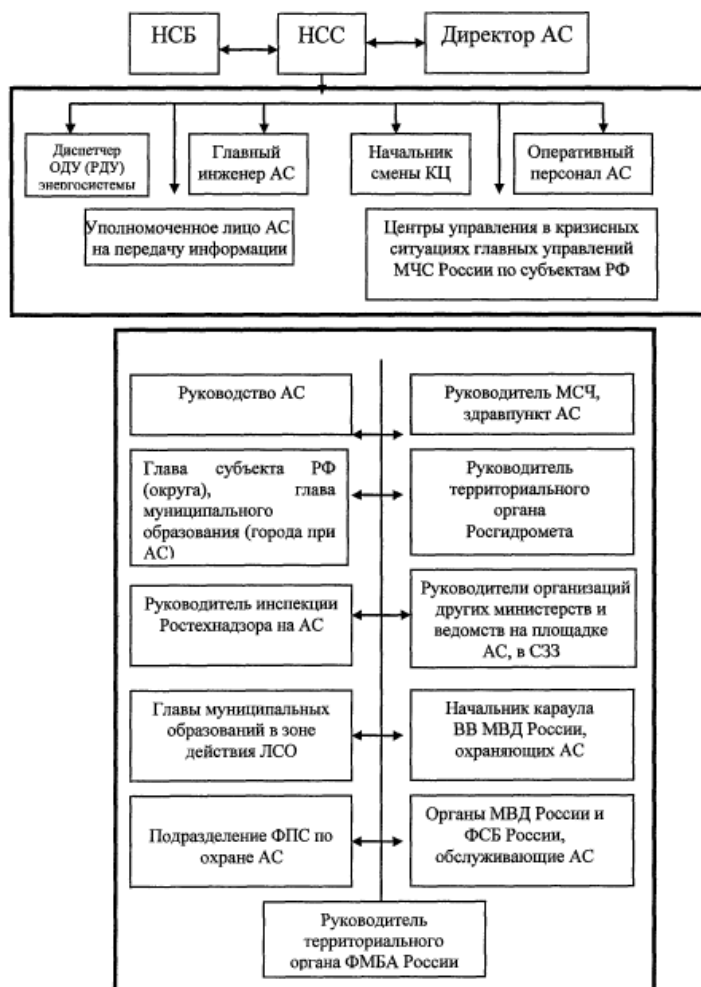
НСБ

НСС

Директор АС

Диспетчер ОДУ (РДУ) энергосистемы

Главный инженер АС

Начальник смены КЦ

Оперативный персонал АС

Уполномоченное лицо АС на передачу информации

Центры управления в кризисных ситуациях главных управлений МЧС России по субъектам РФ

Руководство АС

Руководитель МСЧ, здравпункт АС

Глава субъекта РФ (округа), глава муниципального образования (города при АС)

Руководитель территориального органа Росгидромета

Руководитель инспекции Ростехнадзора на АС

Руководители организаций других министерств и ведомств на площадке АС, в СЗЗ

Главы муниципальных образований в зоне действия ЛСО

Начальник караула ВВ МВД России, охраняющих АС

Подразделение ФПС по охране АС

Органы МВД России и ФСБ России, обслуживающие АС

Руководитель территориального органа ФМБА России